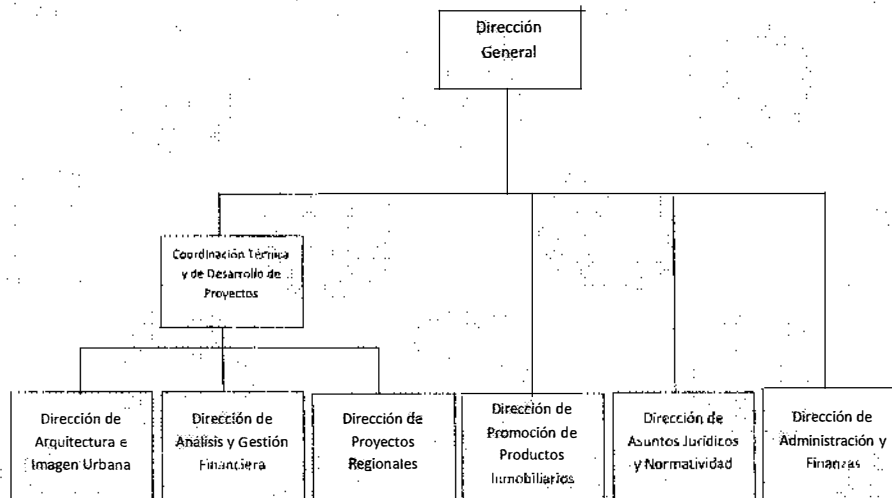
Dirección General

Coordinación Técnica y de Desarrollo de Proyectos

Dirección de Arquitectura e Imagen Urbana

Dirección de Análisis y Gestión Financiera

Dirección de Proyectos Regionales

Dirección de Promoción de Productos Inmobiliarios

Dirección de Asuntos Jurídicos y Normatividad

Dirección de Administración y Finanzas